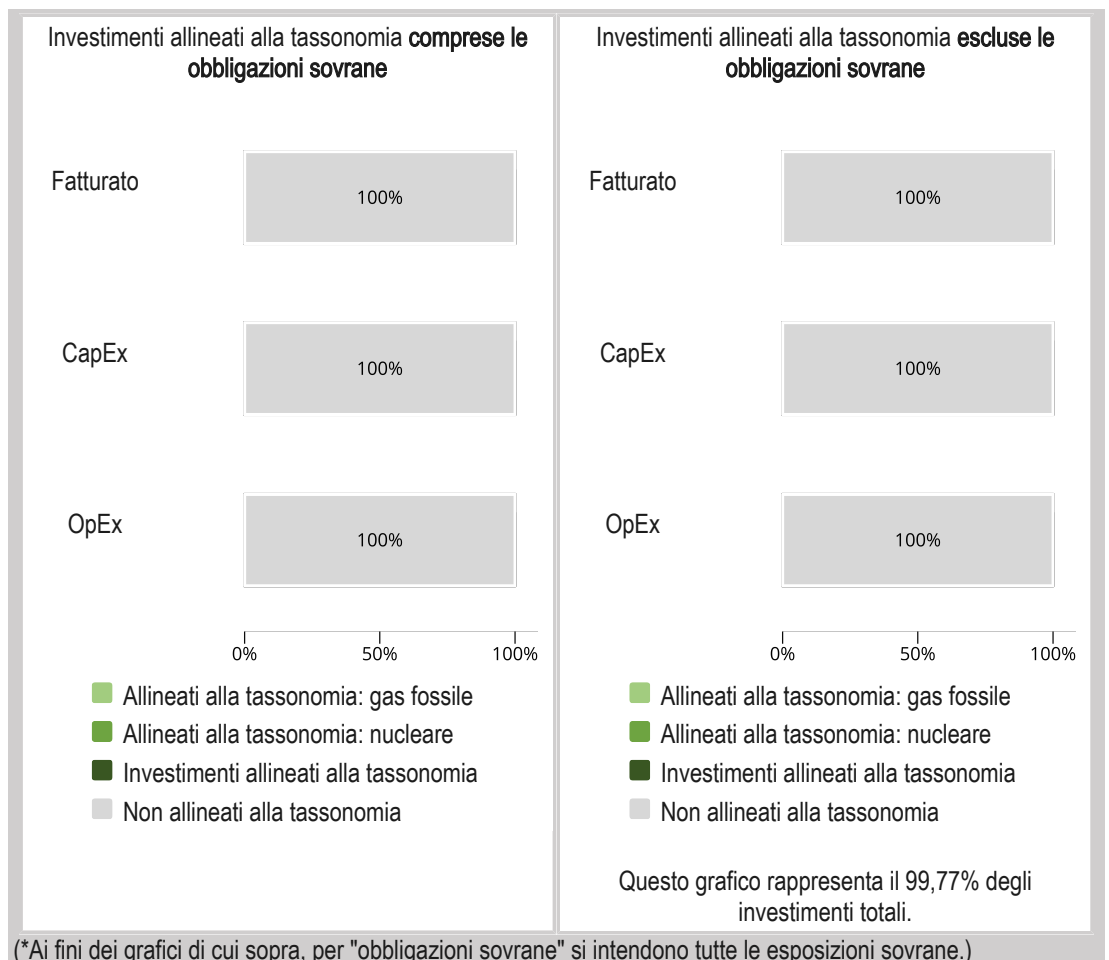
Investimenti allineati alla tassonomia **comprese le obbligazioni sovrane**

Fatturato
100%

CapEx
100%

OpEx
100%

0%
50%
100%

Allineati alla tassonomia: gas fossile
Allineati alla tassonomia: nucleare
Investimenti allineati alla tassonomia
Non allineati alla tassonomia

Investimenti allineati alla tassonomia **escluse le obbligazioni sovrane**

Fatturato
100%

CapEx
100%

OpEx
100%

0%
50%
100%

Allineati alla tassonomia: gas fossile
Allineati alla tassonomia: nucleare
Investimenti allineati alla tassonomia
Non allineati alla tassonomia

Questo grafico rappresenta il 99,77% degli investimenti totali.

(*Ai fini dei grafici di cui sopra, per "obbligazioni sovrane" si intendono tutte le esposizioni sovrane.)